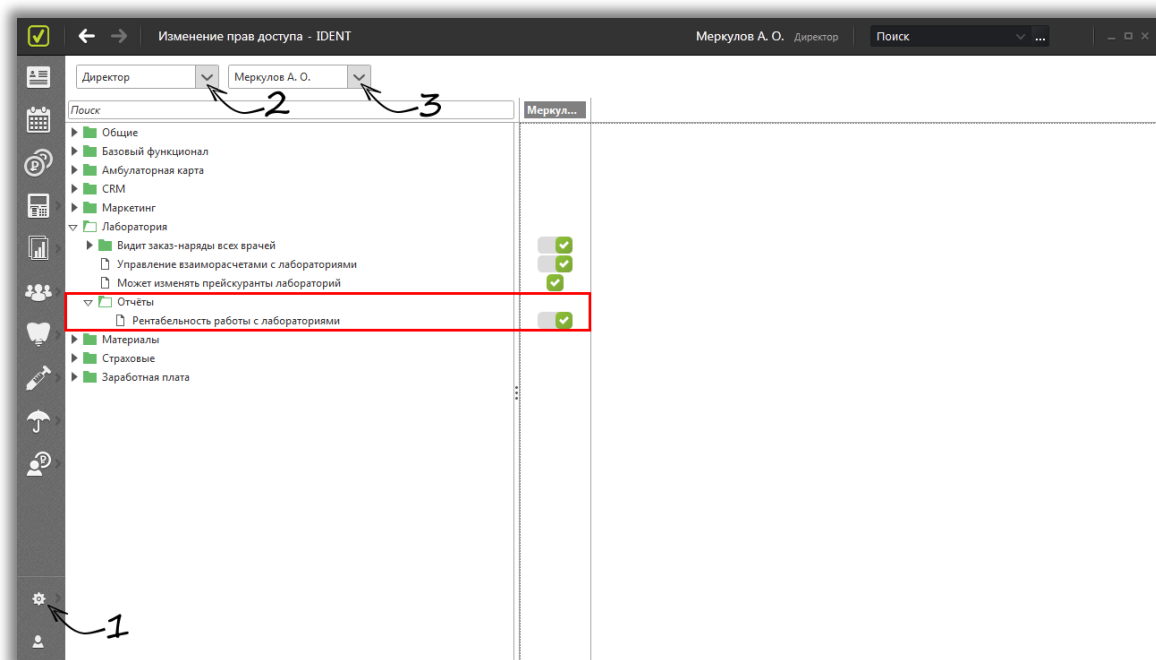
Изменение прав доступа - IDENT

Меркулов А. О. Директор

Поиск

...

Директор

2

Меркулов А. О.

3

Поиск

Меркул...

Общие

Базовый функционал

Амбулаторная карта

CRM

Маркетинг

Лаборатория

Видит заказ-наряды всех врачей

Управление взаиморасчетами с лабораториями

Может изменять прейскуранты лабораторий

Отчёты

Рентабельность работы с лабораториями

Материалы

Страховые

Заработная плата

1